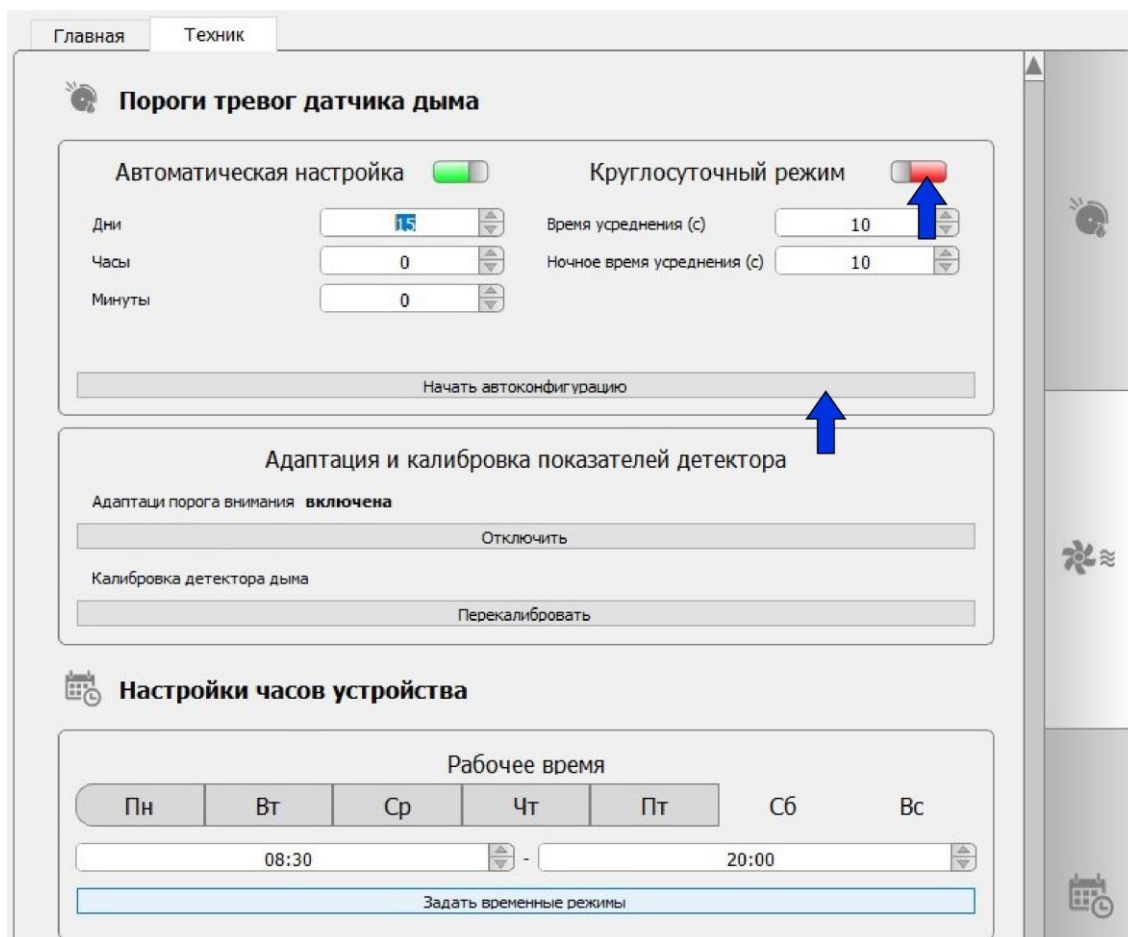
Главная
Техник

Пороги тревог датчика дыма

Автоматическая настройка

Круглосуточный режим

Дни 15
Часы 0
Минуты 0

Время усреднения (с) 10
Ночное время усреднения (с) 10

Начать автоконфигурацию

Адаптация и калибровка показателей детектора

Адаптаци порога внимания **включена**

Отключить

Калибровка детектора дыма

Перекалибровать

Настройки часов устройства

Рабочее время

| Пн | Вт | Ср | Чт | Пт | Сб | Вс |
|---|---|---|---|---|---|---|

08:30 - 20:00

Задать временные режимы